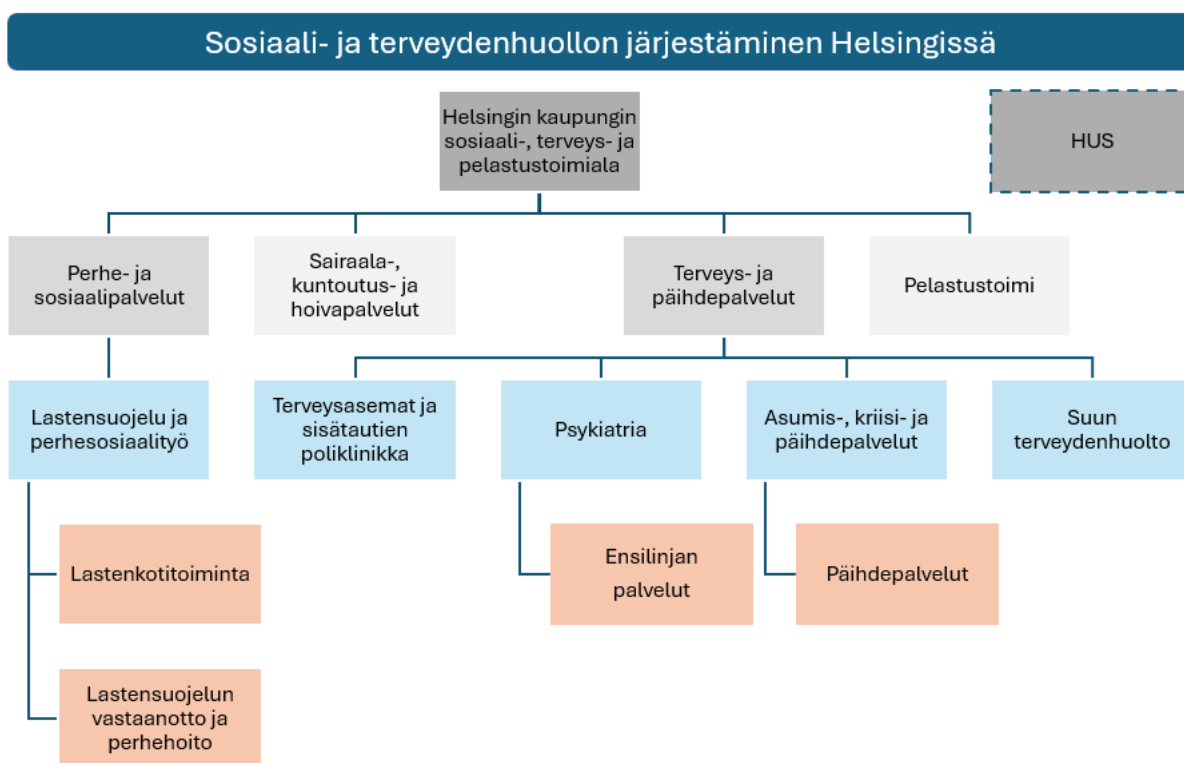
Sosiaali- ja terveydenhuollon järjestäminen Helsingissä

Helsingin kaupungin sosiaali-, terveys- ja pelastustoimiala

HUS

Perhe- ja sosiaalipalvelut

Sairaala-, kuntoutus- ja hoivapalvelut

Terveys- ja päihdepalvelut

Pelastustoimi

Lastensuojelu ja perhesosiaalityö

Terveysasemat ja sisätautien poliklinikka

Psykiatria

Asumis-, kriisi- ja päihdepalvelut

Suun terveydenhuolto

Lastenkotitoiminta

Ensilinjan palvelut

Päihdepalvelut

Lastensuojelun vastaanotto ja perhehoito